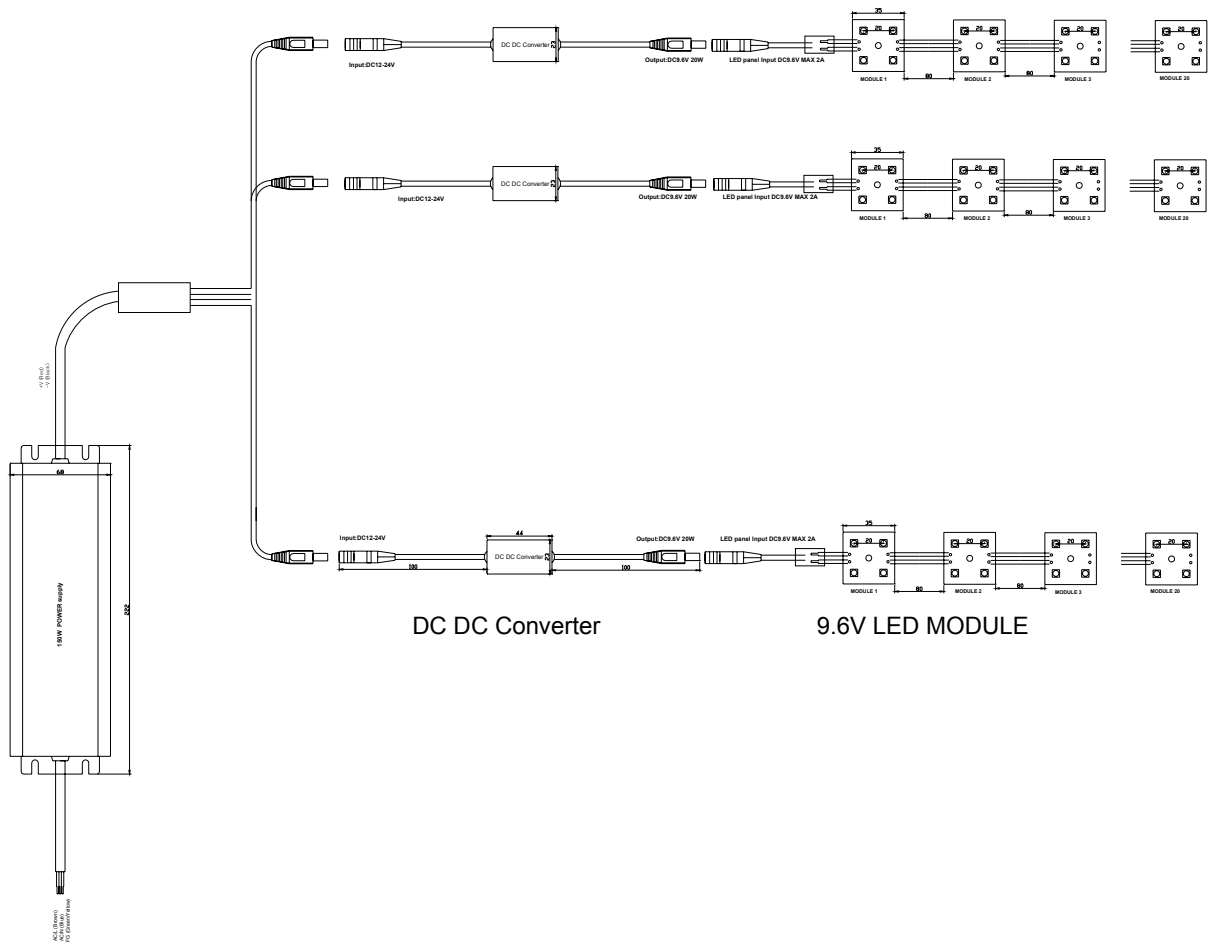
35
20
Input:DC12-24V
DC DC Converter
22
Output:DC9.6V 20W
LED panel Input DC9.6V MAX 2A
MODULE 1
80
20
MODULE 2
80
20
MODULE 3
20
MODULE 20

35
20
Input:DC12-24V
DC DC Converter
22
Output:DC9.6V 20W
LED panel Input DC9.6V MAX 2A
MODULE 1
80
20
MODULE 2
80
20
MODULE 3
20
MODULE 20

+V (Red)
-V (Black)

68
150W POWER Supply
222

44
Input:DC12-24V
DC DC Converter
22
100
100
Output:DC9.6V 20W
LED panel Input DC9.6V MAX 2A
35
20
MODULE 1
80
20
MODULE 2
80
20
MODULE 3
20
MODULE 20

DC DC Converter

9.6V LED MODULE

AC/L (Brown)
AC/N (Blue)
FG (Green/Yellow)